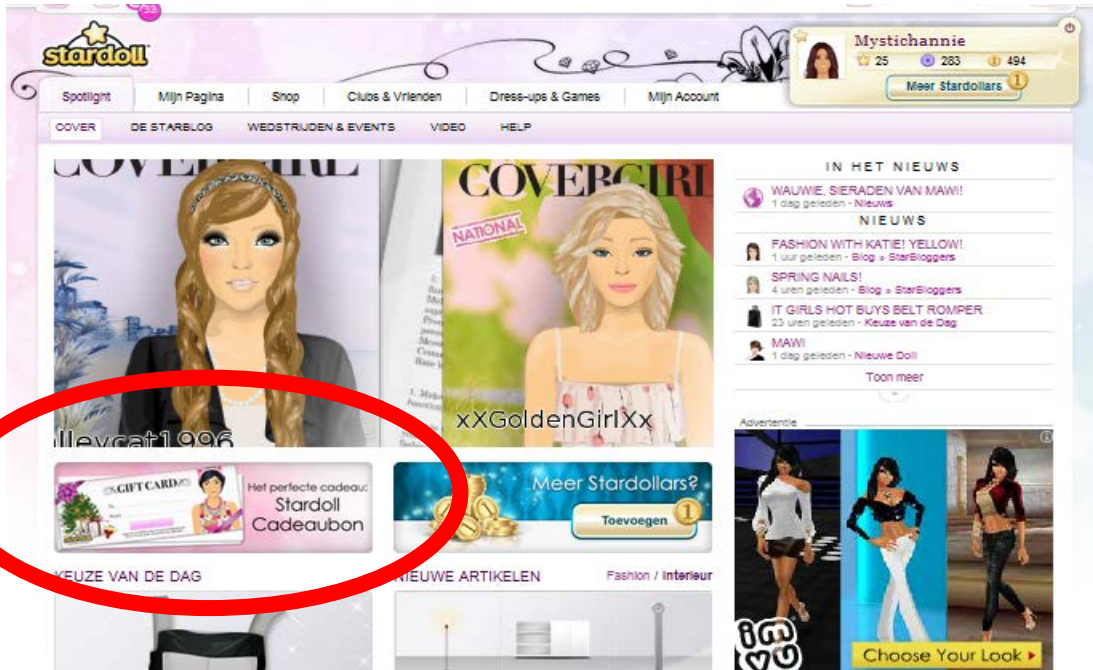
stardoll

Mystichannie
25 283 494
Meer Stardollars

Spotlight | Mijn Pagina | Shop | Clubs & Vrienden | Dress-ups & Games | Mijn Account

COVER | DE STARBLOG | WEDSTRIJDEN & EVENTS | VIDEO | HELP

COVERGIRL

COVERGIRL
NATIONAL

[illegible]lleycat1996

xXGoldenGirlXx

IN HET NIEUWS
WAUWIE, SIERADEN VAN MAWI!
1 dag geleden - Nieuws
NIEUWS
FASHION WITH KATIE! YELLOW!
1 uur geleden - Blog » StarBloggers
SPRING NAILS!
4 uren geleden - Blog » StarBloggers
IT GIRLS HOT BUYS BELT ROMPER
23 uren geleden - Keuze van de Dag
MAWI
1 dag geleden - Nieuwe Doll
Toon meer

GIFT CARD
Het perfecte cadeau:
Stardoll Cadeaubon

Meer Stardollars?
Toevoegen

Advertentie

KEUZE VAN DE DAG

NIEUWE ARTIKELEN
Fashion / Interieur

imvu
Choose Your Look